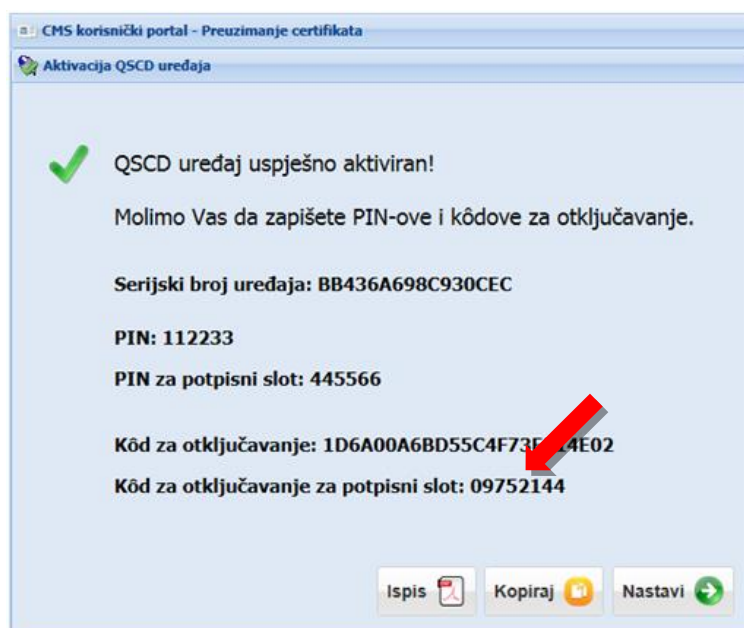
CMS korisnički portal - Preuzimanje certifikata

Aktivacija QSCD uređaja

QSCD uređaj uspješno aktiviran!

Molimo Vas da zapišete PIN-ove i kôdove za otključavanje.

Serijski broj uređaja: BB436A698C930CEC

PIN: 112233

PIN za potpisni slot: 445566

Kôd za otključavanje: 1D6A00A6BD55C4F73F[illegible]4E02

Kôd za otključavanje za potpisni slot: 09752144

Ispis

Kopiraj

Nastavi